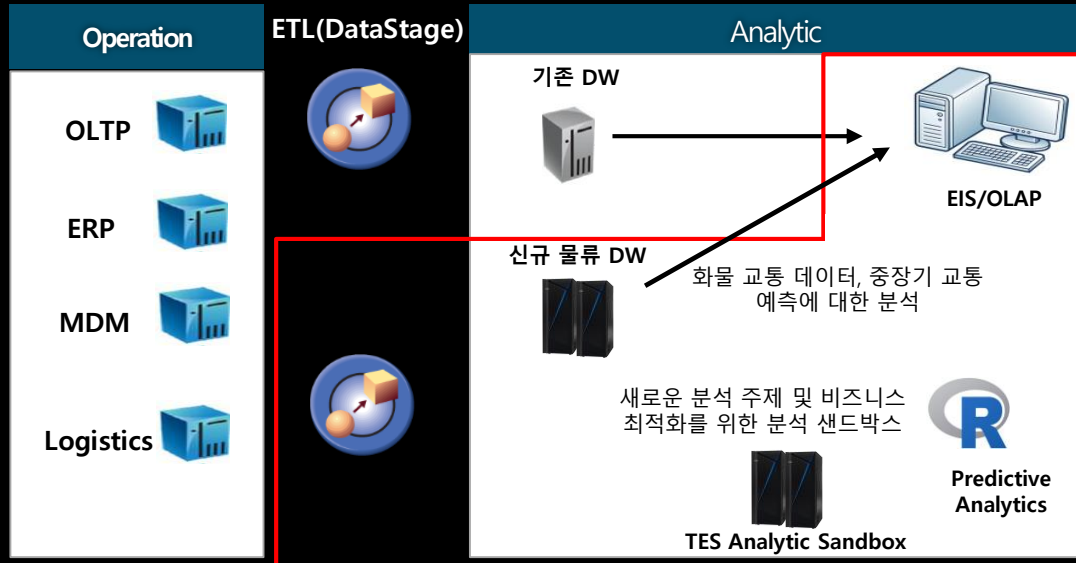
Operation

OLTP

ERP

MDM

Logistics

ETL(DataStage)

Analytic

기존 DW

EIS/OLAP

신규 물류 DW

화물 교통 데이터, 중장기 교통 예측에 대한 분석

새로운 분석 주제 및 비즈니스 최적화를 위한 분석 샌드박스

R

Predictive Analytics

TES Analytic Sandbox